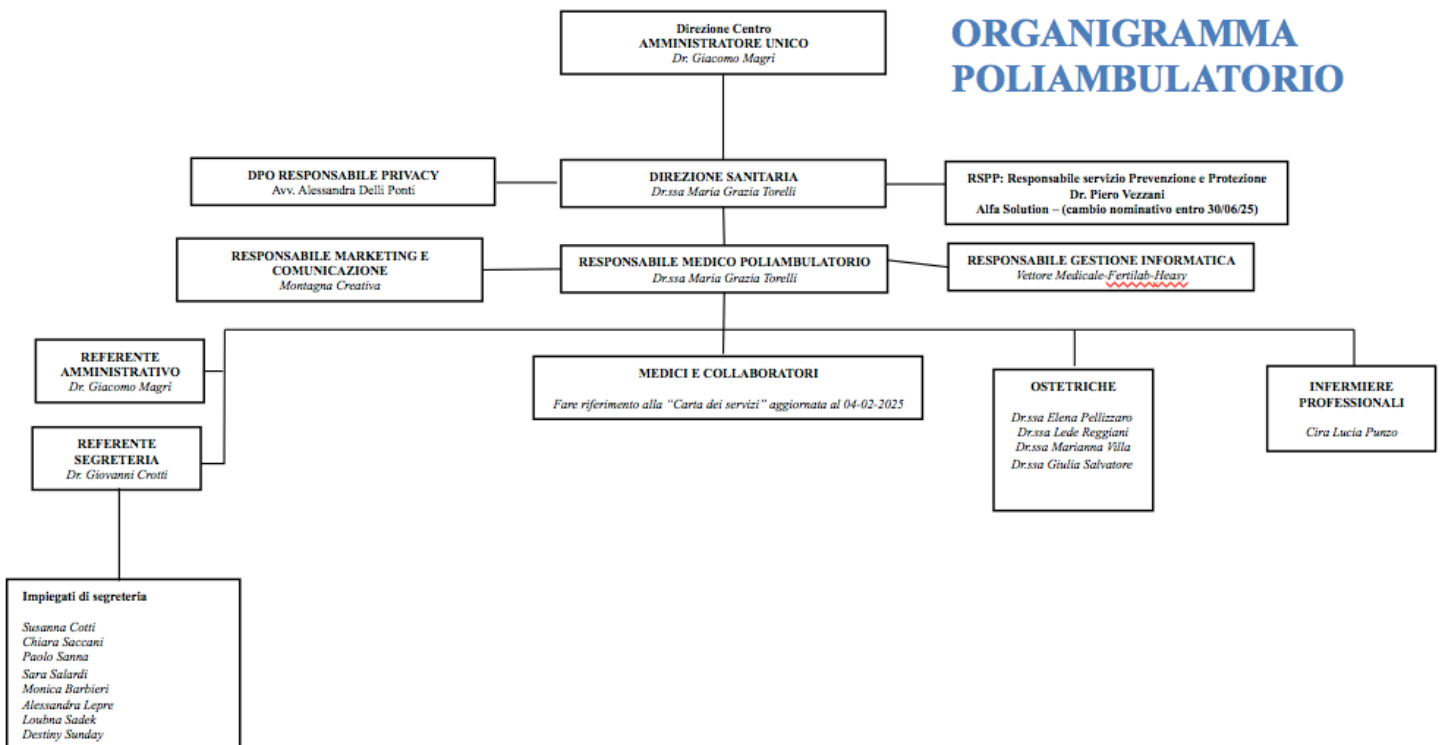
Direzione Centro
AMMINISTRATORE UNICO
Dr. Giacomo Magri

ORGANIGRAMMA POLIAMBULATORIO

DPO RESPONSABILE PRIVACY
Avv. Alessandra Delli Ponti

DIREZIONE SANITARIA
Dr.ssa Maria Grazia Torelli

RSPP: Responsabile servizio Prevenzione e Protezione
Dr. Piero Vezzani
Alfa Solution – (cambio nominativo entro 30/06/25)

RESPONSABILE MARKETING E COMUNICAZIONE
Montagna Creativa

RESPONSABILE MEDICO POLIAMBULATORIO
Dr.ssa Maria Grazia Torelli

RESPONSABILE GESTIONE INFORMATICA
Vettore Medicale-Fertilab-Heasy

REFERENTE AMMINISTRATIVO
Dr. Giacomo Magri

REFERENTE SEGRETERIA
Dr. Giovanni Crotti

MEDICI E COLLABORATORI
Fare riferimento alla "Carta dei servizi" aggiornata al 04-02-2025

OSTETRICHE
Dr.ssa Elena Pellizzaro
Dr.ssa Lede Reggiani
Dr.ssa Marianna Villa
Dr.ssa Giulia Salvatore

INFERMIERE PROFESSIONALI
Cira Lucia Punzo

Impiegati di segreteria
Susanna Cotti
Chiara Saccani
Paolo Sanna
Sara Salardi
Monica Barbieri
Alessandra Lepre
Loubna Sadek
Destiny Sunday